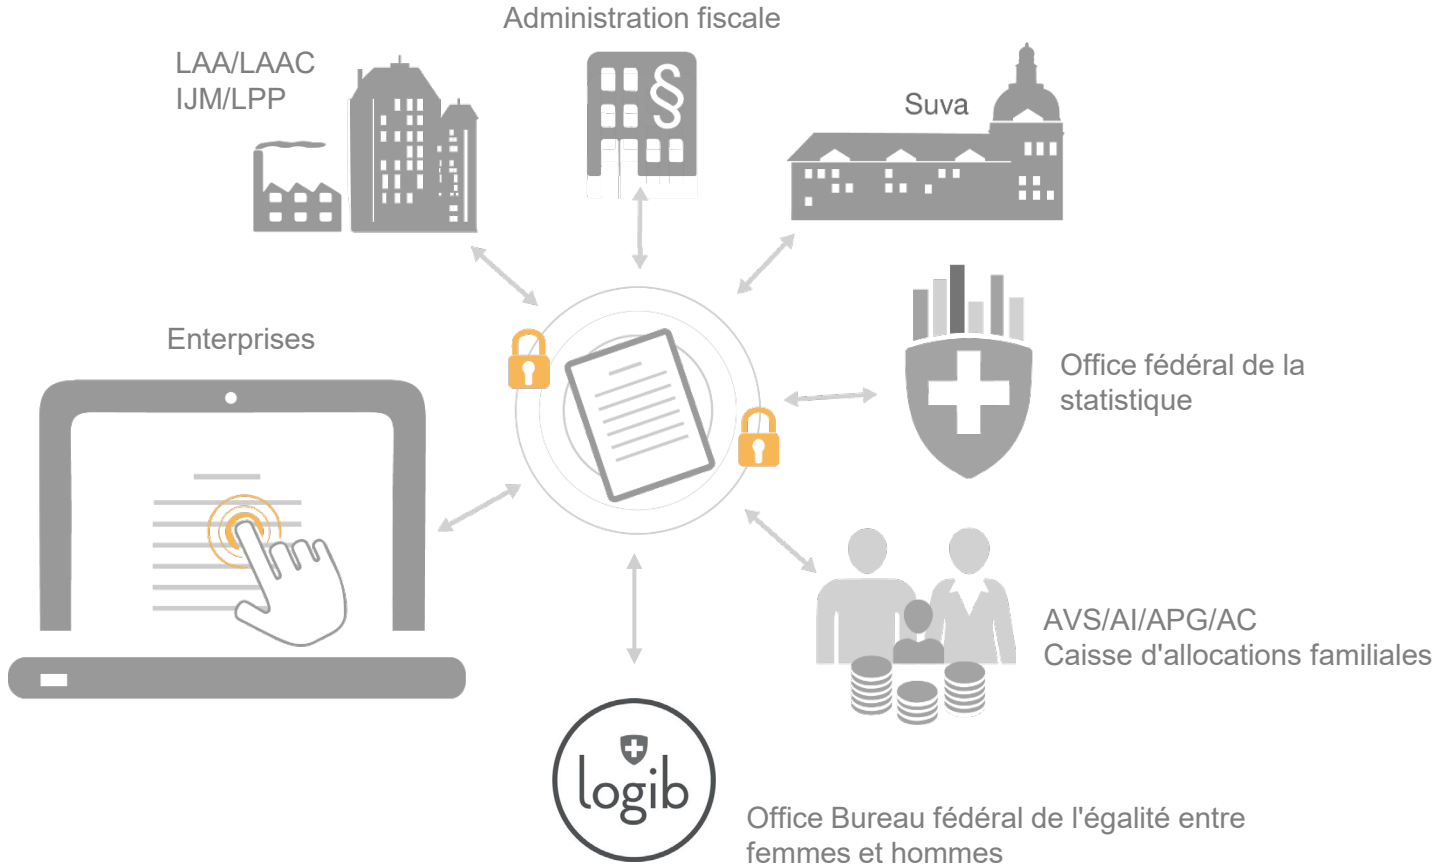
Administration fiscale

LAA/LAAC
IJM/LPP

Suva

Enterprises

Office fédéral de la statistique

AVS/AI/APG/AC
Caisse d'allocations familiales

logib

Office Bureau fédéral de l'égalité entre femmes et hommes